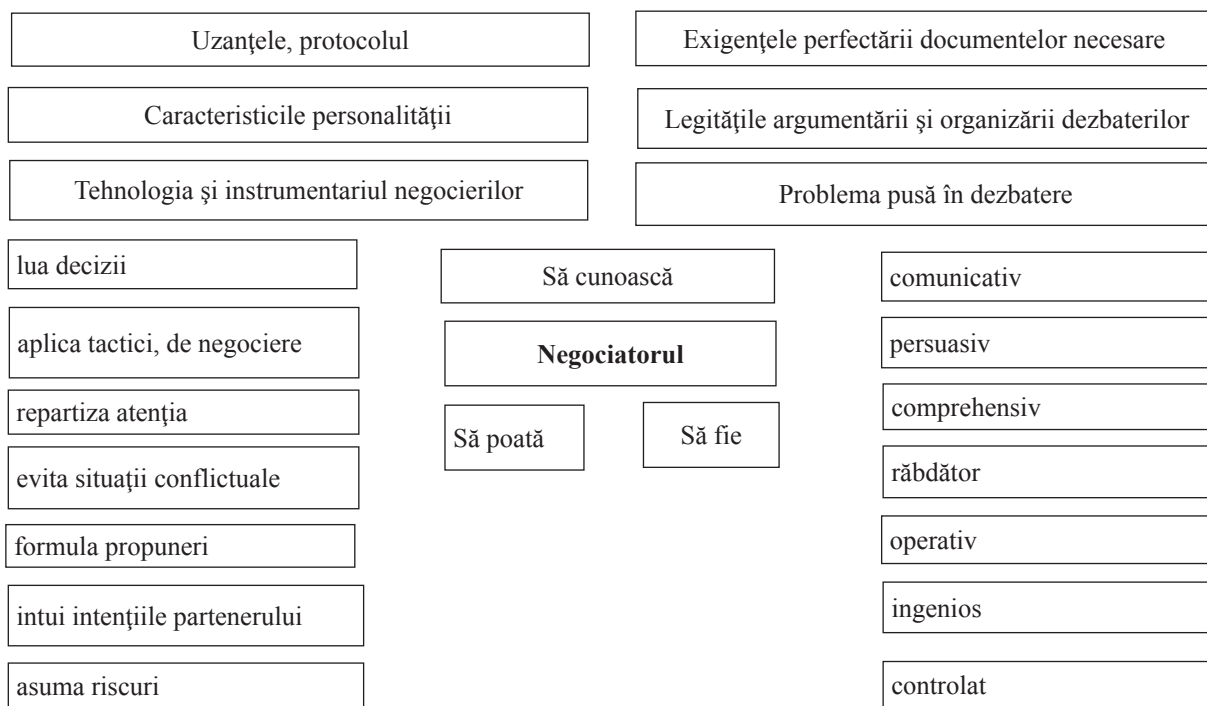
Uzanţele, protocolul

Exigenţele perfectării documentelor necesare

Caracteristicile personalităţii

Legităţile argumentării şi organizării dezbaterilor

Tehnologia şi instrumentariul negocierilor

Problema pusă în dezbatere

Să cunoască

Negociatorul

Să poată

Să fie

lua decizii

aplica tactici, de negociere

repartiza atenţia

evita situaţii conflictuale

formula propuneri

intui intenţiile partenerului

asuma riscuri

comunicativ

persuasiv

comprehensiv

răbdător

operativ

ingenios

controlat